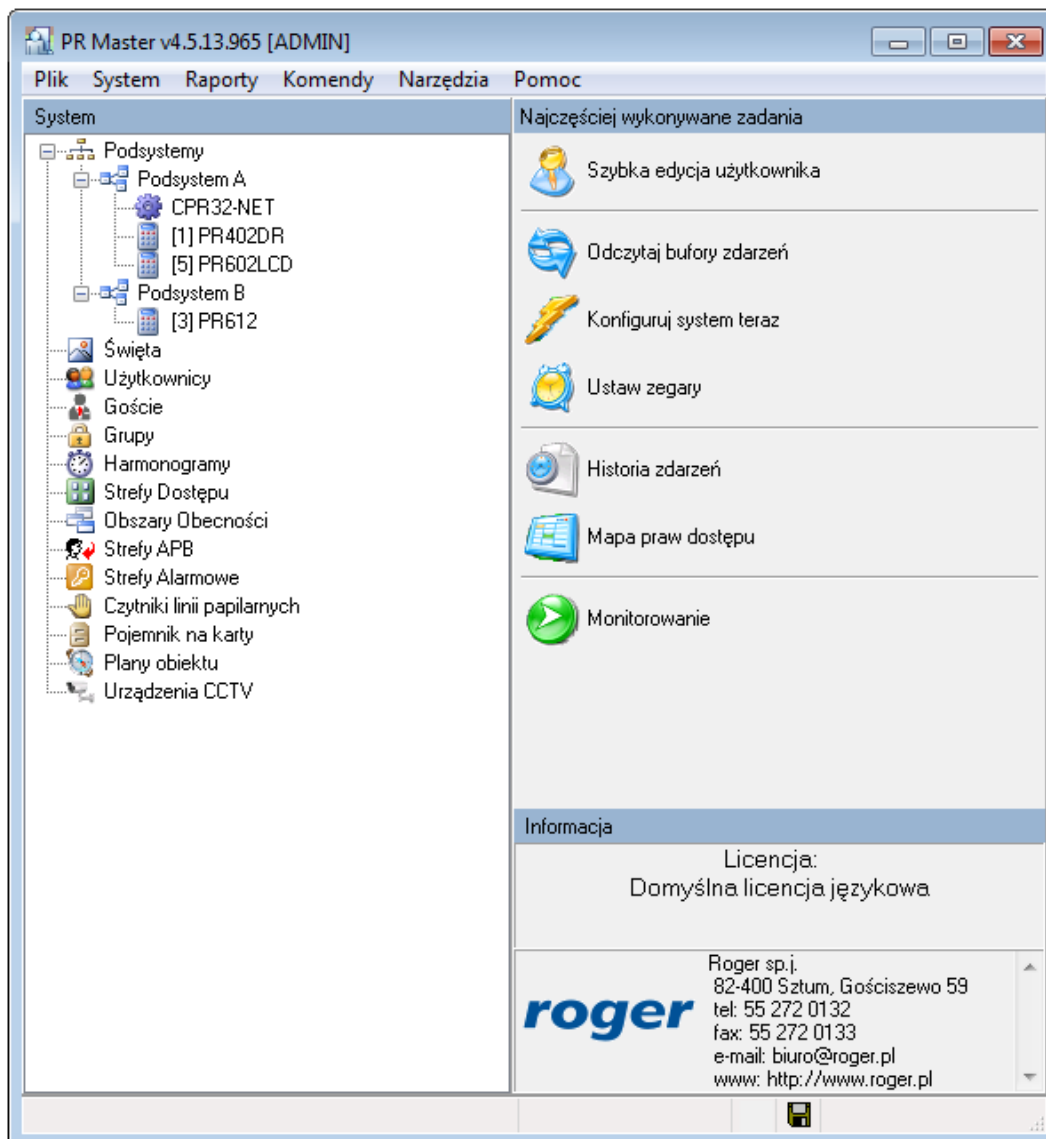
PR Master v4.5.13.965 [ADMIN]

Plik System Raporty Komendy Narzędzia Pomoc

System

Podsystemy
Podsystem A
CPR32-NET
[1] PR402DR
[5] PR602LCD
Podsystem B
[3] PR612
Święta
Użytkownicy
Goście
Grupy
Harmonogramy
Strefy Dostępu
Obszary Obecności
Strefy APB
Strefy Alarmowe
Czytniki linii papilarnych
Pojemnik na karty
Plany obiektu
Urządzenia CCTV

Najczęściej wykonywane zadania

Szybka edycja użytkownika

Odczytaj bufory zdarzeń

Konfiguruj system teraz

Ustaw zegary

Historia zdarzeń

Mapa praw dostępu

Monitorowanie

Informacja

Licencja:
Domyślna licencja językowa

roger

Roger sp.j.
82-400 Sztum, Gościszewo 59
tel: 55 272 0132
fax: 55 272 0133
e-mail: biuro@roger.pl
www: http://www.roger.pl